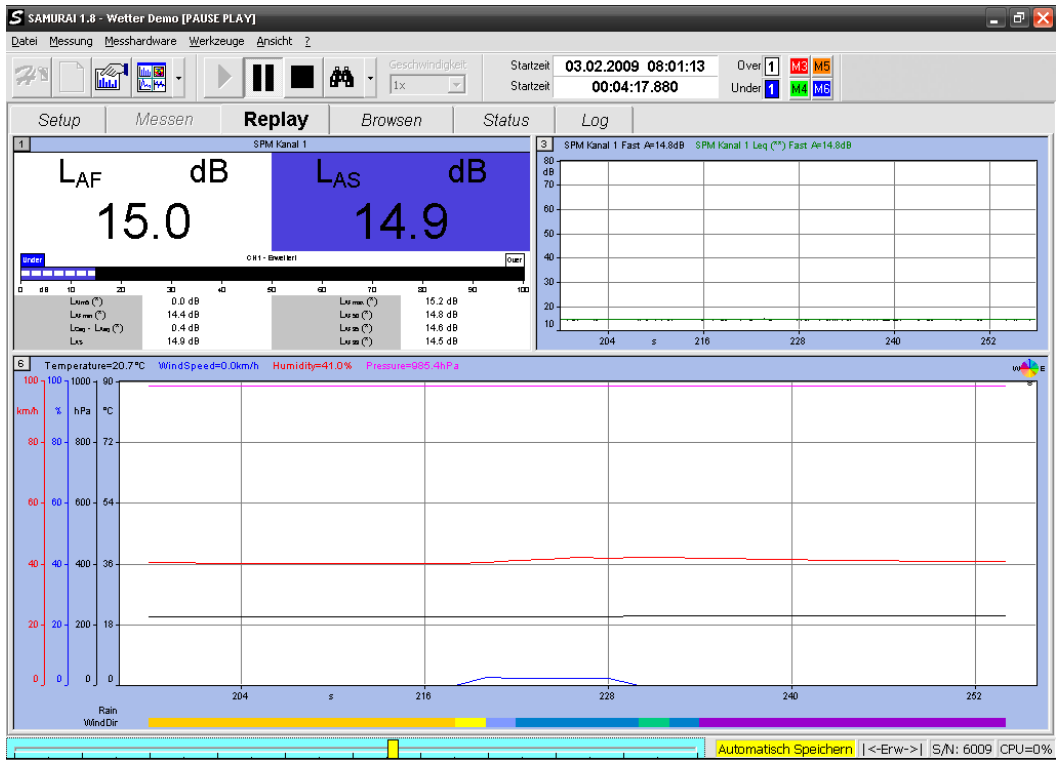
SAMURAI 1.8 - Wetter Demo [PAUSE PLAY]

Datei Messung Messhardware Werkzeuge Ansicht ?

Geschwindigkeit
1x

Startzeit 03.02.2009 08:01:13
Startzeit 00:04:17.880

Over 1 M3 M5
Under 1 M4 M6

Setup Messen Replay Browsen Status Log

1 SPM Kanal 1

$L_{AF}$ dB
15.0

$L_{AS}$ dB
14.9

Under CH1 - Erweitert Over

0 dB 10 20 30 40 50 60 70 80 90 100

| $L_{AFmin}$ (*) | 0.0 dB | $L_{AFmax}$ (*) | 15.2 dB |
|---|---|---|---|
| $L_{AFmin}$ (*) | 14.4 dB | $L_{AF50}$ (*) | 14.8 dB |
| $L_{Ceq}$ - $L_{Aeq}$ (*) | 0.4 dB | $L_{AF90}$ (*) | 14.6 dB |
| $L_{AS}$ | 14.9 dB | $L_{AF95}$ (*) | 14.5 dB |

3 SPM Kanal 1 Fast A=14.8dB SPM Kanal 1 Leq (**) Fast A=14.8dB

80 dB 70 60 50 40 30 20 10
204 s 216 228 240 252

6 Temperature=20.7°C WindSpeed=0.0km/h Humidity=41.0% Pressure=985.4hPa

km/h % hPa °C
100 100 1000 90
80 80 800 72
60 60 600 54
40 40 400 36
20 20 200 18
0 0 0 0

204 s 216 228 240 252

Rain
WindDir

Automatisch Speichern |<-Erw->| S/N: 6009 CPU=0%